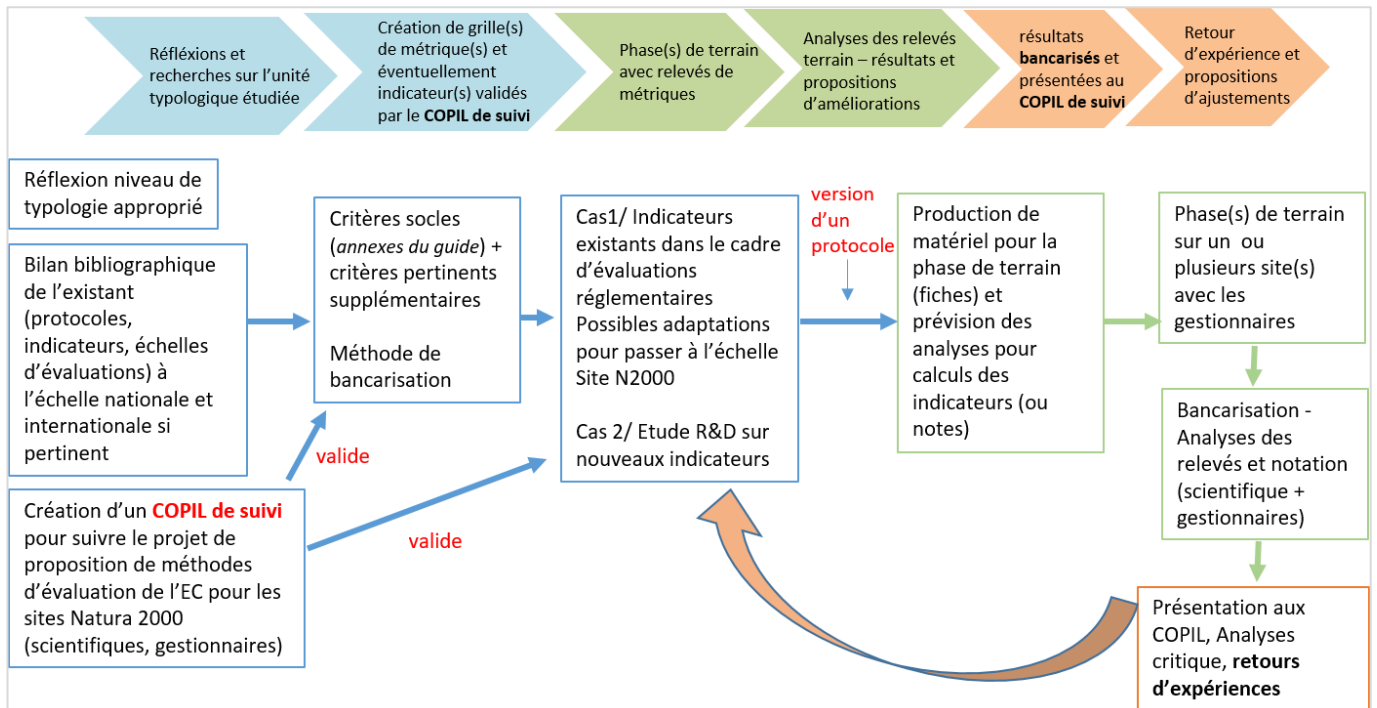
Réfléxions et recherches sur l'unité typologique étudiée

Création de grille(s) de métrique(s) et éventuellement indicateur(s) validés par le **COPIL de suivi**

Phase(s) de terrain avec relevés de métriques

Analyses des relevés terrain – résultats et propositions d'améliorations

résultats **bancarisés** et présentées au **COPIL de suivi**

Retour d'expérience et propositions d'ajustements

Réflexion niveau de typologie approprié

Bilan bibliographique de l'existant (protocoles, indicateurs, échelles d'évaluations) à l'échelle nationale et internationale si pertinent

Création d'un **COPIL de suivi** pour suivre le projet de proposition de méthodes d'évaluation de l'EC pour les sites Natura 2000 (scientifiques, gestionnaires)

valide

valide

Critères socles (*annexes du guide*) + critères pertinents supplémentaires

Méthode de bancarisation

Cas1/ Indicateurs existants dans le cadre d'évaluations réglementaires Possibles adaptations pour passer à l'échelle Site N2000

Cas 2/ Etude R&D sur nouveaux indicateurs

version d'un protocole

Production de matériel pour la phase de terrain (fiches) et prévision des analyses pour calculs des indicateurs (ou notes)

Phase(s) de terrain sur un ou plusieurs site(s) avec les gestionnaires

Bancarisation - Analyses des relevés et notation (scientifique + gestionnaires)

Présentation aux COPIL, Analyses critique, **retours d'expériences**